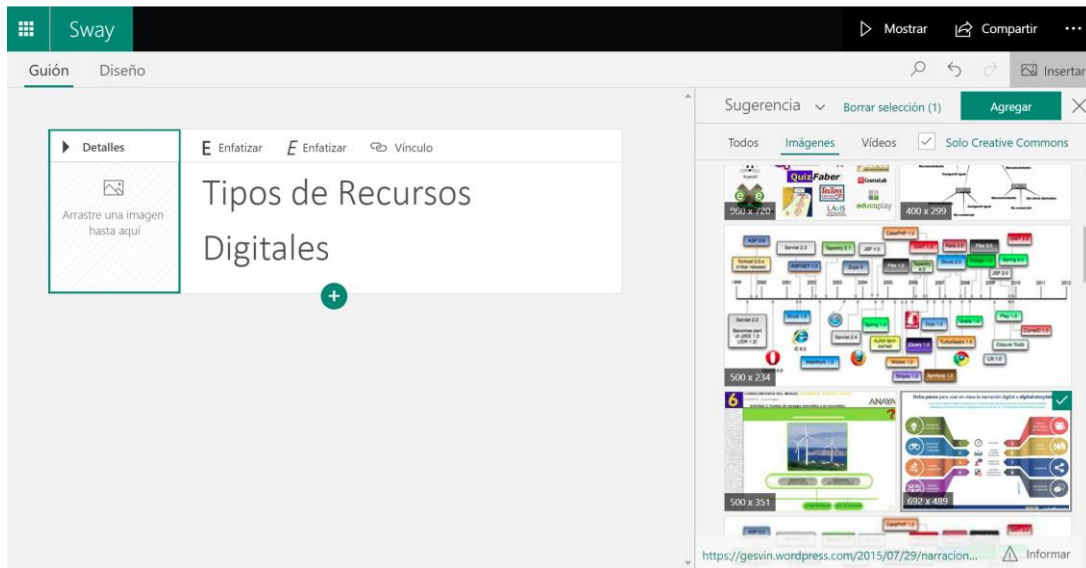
Sway

Mostrar Compartir ...

Guión Diseño

Insertar

Detalles

Arrastre una imagen hasta aquí

E Enfatizar E Enfatizar Vínculo

Tipos de Recursos Digitales

Sugerencia Borrar selección (1) Agregar

Todos Imágenes Vídeos Solo Creative Commons

QuizFaber

educaplay

960 x 720

400 x 299

500 x 234

ANAYA

500 x 351

Ocho pasos para usar en clave la narración digital o digital storytelling

692 x 489

https://gesvin.wordpress.com/2015/07/29/narracion...

Informar